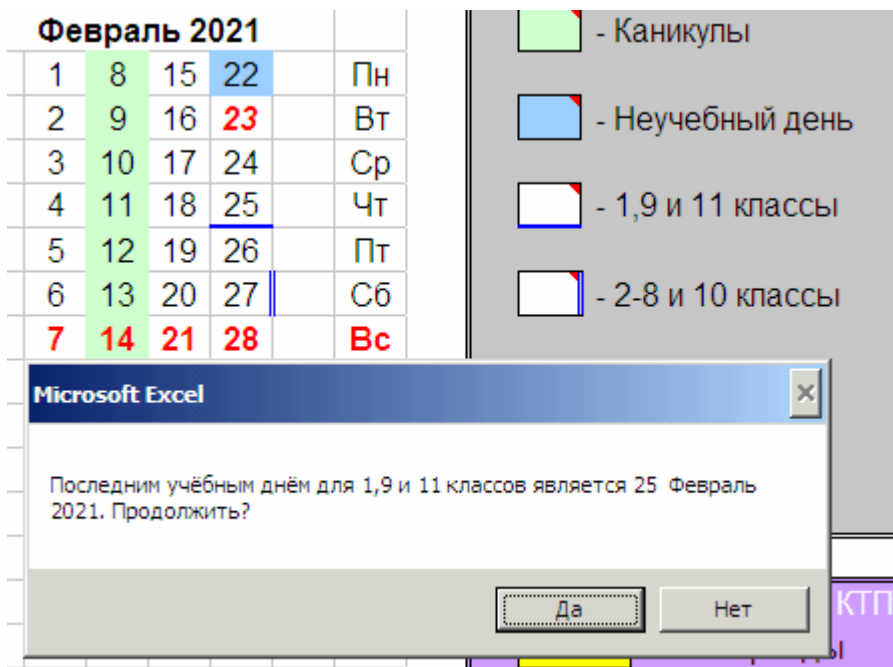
Февраль 2021

| | | | | |
|---|---|---|---|---|
| 1 | 8 | 15 | 22 | Пн |
| 2 | 9 | 16 | 23 | Вт |
| 3 | 10 | 17 | 24 | Ср |
| 4 | 11 | 18 | 25 | Чт |
| 5 | 12 | 19 | 26 | Пт |
| 6 | 13 | 20 | 27 | Сб |
| 7 | 14 | 21 | 28 | Вс |

- Каникулы

- Неучебный день

- 1,9 и 11 классы

- 2-8 и 10 классы

Microsoft Excel

Последним учёбным днём для 1,9 и 11 классов является 25 Февраль 2021. Продолжить?

Да

Нет

КТП